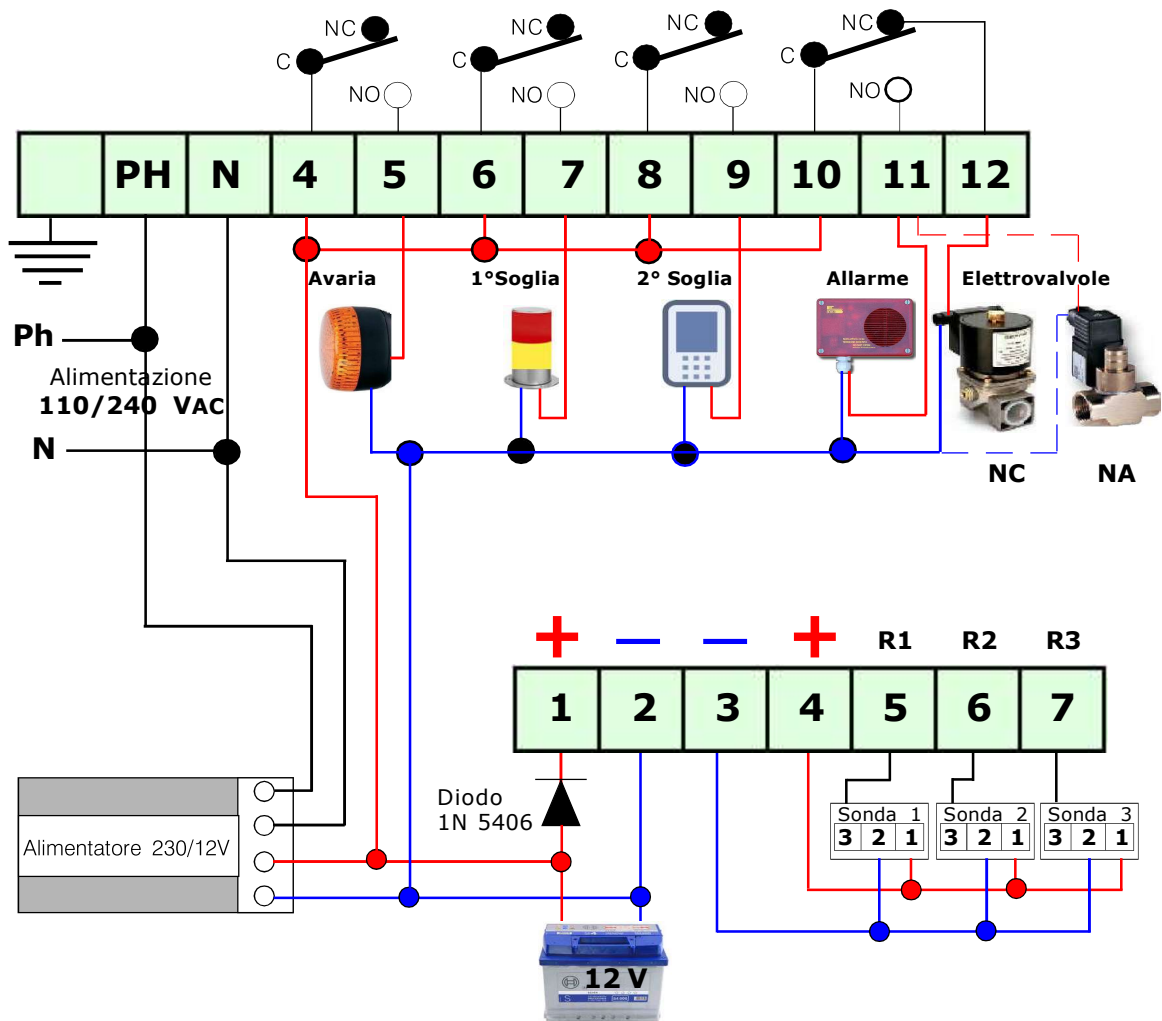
NC C NO NC C NO NC C NO NC C NO

| | PH | N | 4 | 5 | 6 | 7 | 8 | 9 | 10 | 11 | 12 |
|---|---|---|---|---|---|---|---|---|---|---|---|

Avaria
1°Soglia
2° Soglia
Allarme
Elettrovalvole

Ph
Alimentazione
110/240 VAC
N

NC NA

+ — — +
R1 R2 R3

| 1 | 2 | 3 | 4 | 5 | 6 | 7 |
|---|---|---|---|---|---|---|

Diodo
1N 5406

Sonda 1
3 2 1
Sonda 2
3 2 1
Sonda 3
3 2 1

Alimentatore 230/12V

12 V